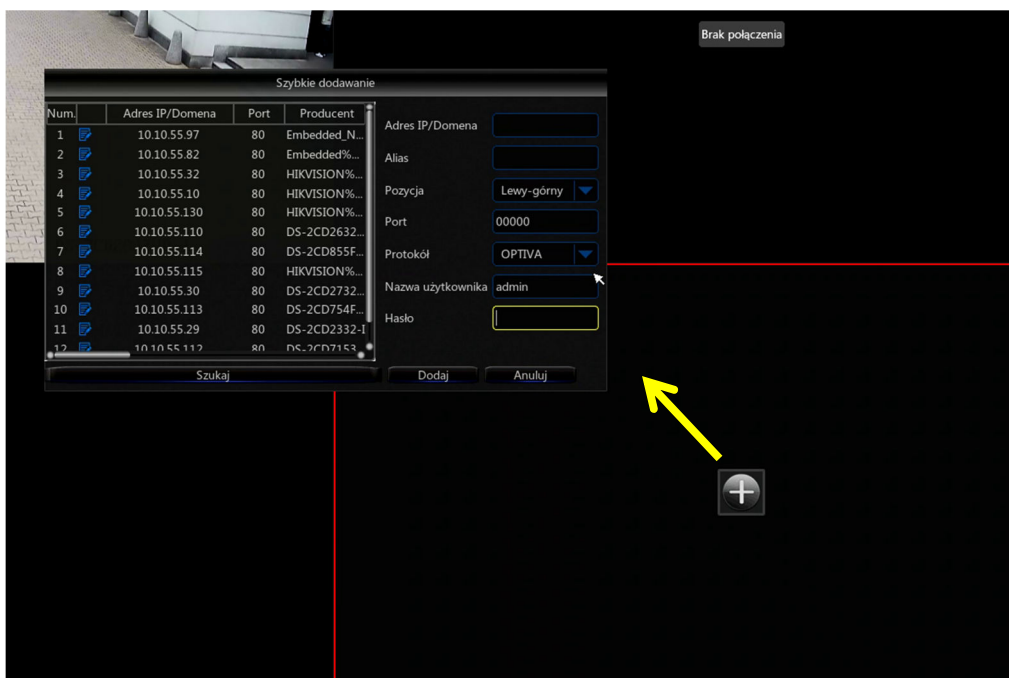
Brak połączenia

Szybkie dodawanie

| Num. | | Adres IP/Domena | Port | Producent |
|---|---|---|---|---|
| 1 | | 10.10.55.97 | 80 | Embedded_N... |
| 2 | | 10.10.55.82 | 80 | Embedded%... |
| 3 | | 10.10.55.32 | 80 | HIKVISION%... |
| 4 | | 10.10.55.10 | 80 | HIKVISION%... |
| 5 | | 10.10.55.130 | 80 | HIKVISION%... |
| 6 | | 10.10.55.110 | 80 | DS-2CD2632... |
| 7 | | 10.10.55.114 | 80 | DS-2CD855F... |
| 8 | | 10.10.55.115 | 80 | HIKVISION%... |
| 9 | | 10.10.55.30 | 80 | DS-2CD2732... |
| 10 | | 10.10.55.113 | 80 | DS-2CD754F... |
| 11 | | 10.10.55.29 | 80 | DS-2CD2332-I |
| 12 | | 10.10.55.112 | 80 | DS-2CD7153... |

Adres IP/Domena
Alias
Pozycja Lewy-górny
Port 00000
Protokół OPTIVA
Nazwa użytkownika admin
Hasło

Szukaj
Dodaj
Anuluj